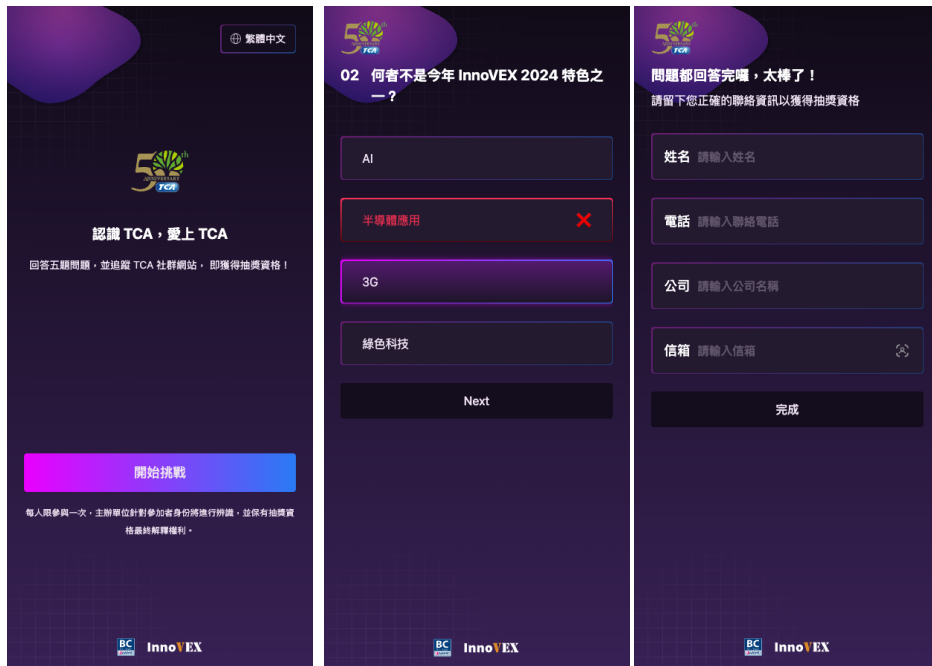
繁體中文

50th ANNIVERSARY TCA

認識 TCA，愛上 TCA

回答五題問題，並追蹤 TCA 社群網站， 即獲得抽獎資格！

開始挑戰

每人限參與一次，主辦單位針對參加者身份將進行辨識，並保有抽獎資格最終解釋權利。

BC InnoVEX

50th TCA

02 何者不是今年 InnoVEX 2024 特色之一？

AI

半導體應用

3G

綠色科技

Next

BC InnoVEX

50th TCA

問題都回答完囉，太棒了！

請留下您正確的聯絡資訊以獲得抽獎資格

姓名 請輸入姓名

電話 請輸入聯絡電話

公司 請輸入公司名稱

信箱 請輸入信箱

完成

BC InnoVEX